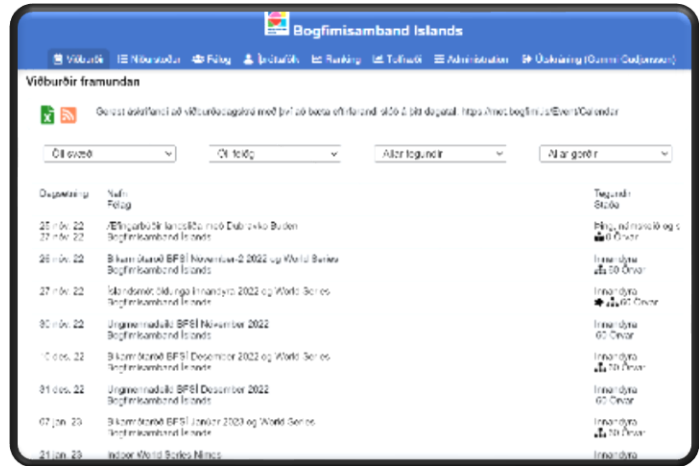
Bogfimisamband Íslands

Viðburðir | Niðurstöður | Félög | Íþróttafólk | Ranking | Tölfræði | Administration | Útskráning (Gummi Guðjónsson)

Viðburðir framundan

Gerast áskrifandi að viðburðadagatali með því að bæta eftirfarandi slóð á þitt dagatal: https://mot.bogfimi.is/Event/Calendar

Öll svæði | Öll félög | Allar tegundir | Allar gerðir

| Dagsetning | Nafn / Félag | Tegundir / Staða |
|---|---|---|
| 26 nóv. 22 / 27 nóv. 22 | Æfingarbúðir landsliðs með Dubravko Buden / Bogfimisamband Íslands | Þingvallavatn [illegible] / 0 Örvar |
| 26 nóv. 22 | Bikarmótaröð BFSÍ Nóvember-2 2022 og World Series / Bogfimisamband Íslands | Innandyra / 50 Örvar |
| 27 nóv. 22 | Íslandsmót öldunga Innandyra 2022 og World Series / Bogfimisamband Íslands | Innandyra / 60 Örvar |
| 30 nóv. 22 | Ungmennadeild BFSÍ Nóvember 2022 / Bogfimisamband Íslands | Innandyra / 60 Örvar |
| 10 des. 22 | Bikarmótaröð BFSÍ Desember 2022 og World Series / Bogfimisamband Íslands | Innandyra / 70 Örvar |
| 31 des. 22 | Ungmennadeild BFSÍ Desember 2022 / Bogfimisamband Íslands | Innandyra / 60 Örvar |
| 07 jan. 23 | Bikarmótaröð BFSÍ Janúar 2023 og World Series / Bogfimisamband Íslands | Innandyra / 70 Örvar |
| 21 jan. 23 | Indoor World Series Nimes | Innandyra |